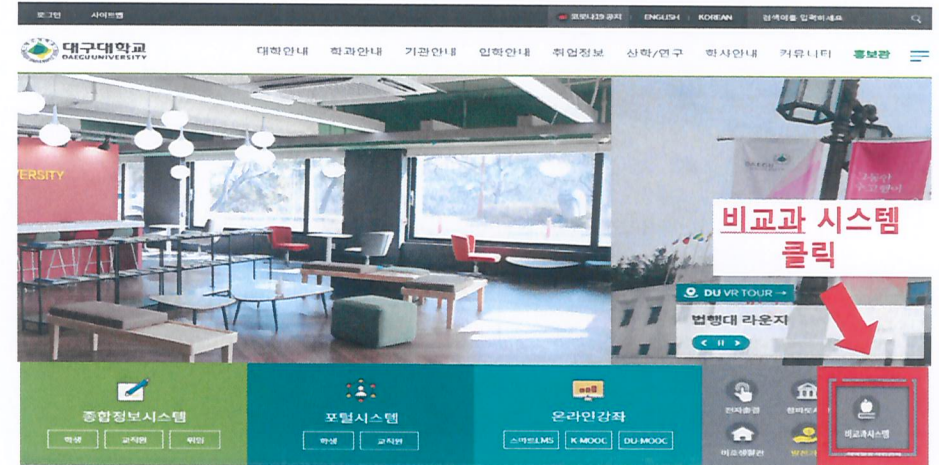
로그인 사이트맵

코로나19 공지 ENGLISH KOREAN 검색어를 입력하세요

대구대학교 DAEGU UNIVERSITY

대학안내 학과안내 기관안내 입학안내 취업정보 산학/연구 학사안내 커뮤니티 홍보관

VERSITY

비교과 시스템 클릭

DU VR TOUR →

법행대 라운지

종합정보시스템

학생 교직원 위원

포털시스템

학생 교직원

온라인강좌

스마트LMS K-MOOC DU-MOOC

전자출결

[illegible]

비교과시스템

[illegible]

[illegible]